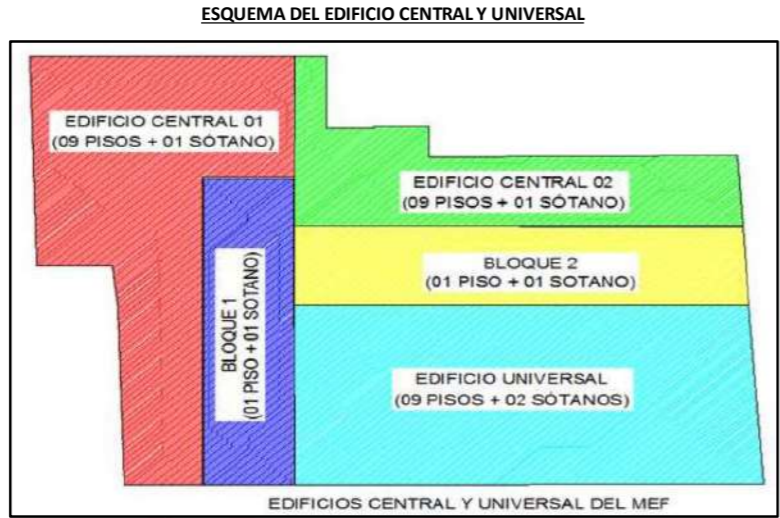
ESQUEMA DEL EDIFICIO CENTRAL Y UNIVERSAL

EDIFICIO CENTRAL 01
(09 PISOS + 01 SÓTANO)

EDIFICIO CENTRAL 02
(09 PISOS + 01 SÓTANO)

BLOQUE 1
(01 PISO + 01 SÓTANO)

BLOQUE 2
(01 PISO + 01 SOTANO)

EDIFICIO UNIVERSAL
(09 PISOS + 02 SÓTANOS)

EDIFICIOS CENTRAL Y UNIVERSAL DEL MEF